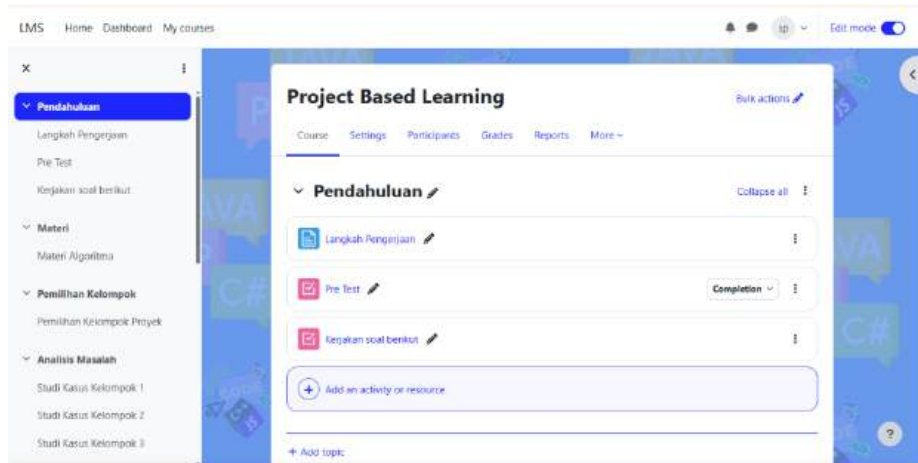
LMS Home Dashboard My courses

tp Edit mode

Pendahuluan
Langkah Pengerjaan
Pre Test
Kerjakan soal berikut

Materi
Materi Algoritma

Pemilihan Kelompok
Pemilihan Kelompok Proyek

Analisis Masalah
Studi Kasus Kelompok 1
Studi Kasus Kelompok 2
Studi Kasus Kelompok 3

Project Based Learning

Bulk actions

Course Settings Participants Grades Reports More

Pendahuluan

Collapse all

Langkah Pengerjaan

Pre Test

Completion

Kerjakan soal berikut

Add an activity or resource

+ Add topic

?